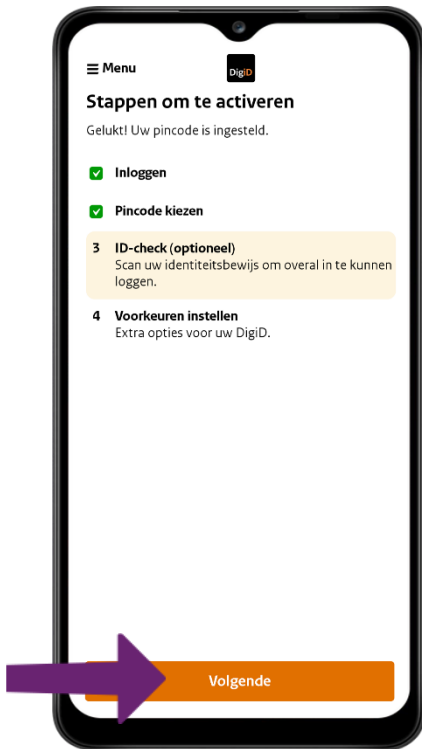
Menu

DigiD

Stappen om te activeren

Gelukt! Uw pincode is ingesteld.

Inloggen

Pincode kiezen

3 ID-check (optioneel)
Scan uw identiteitsbewijs om overal in te kunnen loggen.

4 Voorkeuren instellen
Extra opties voor uw DigiD.

Volgende